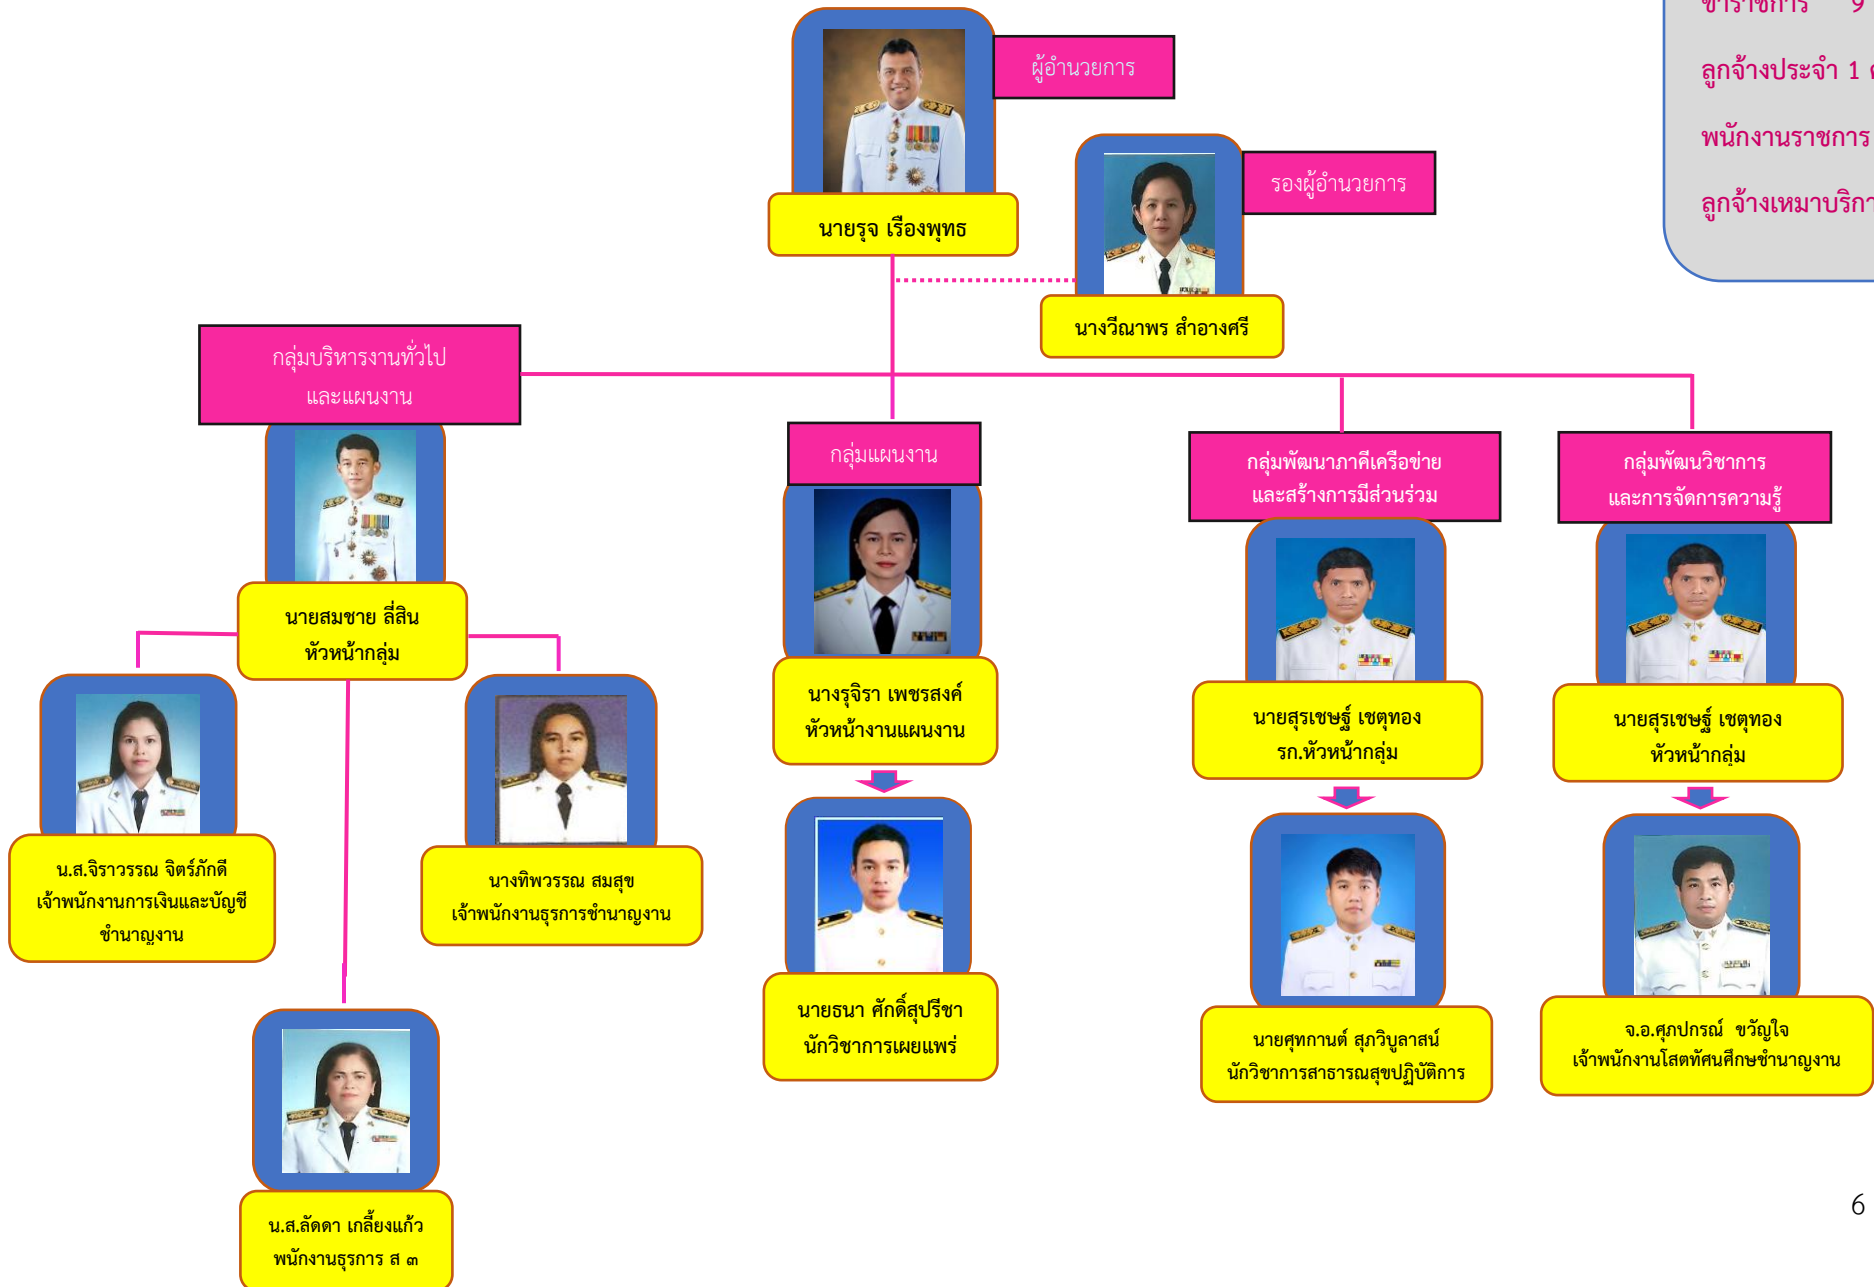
ข้าราชการ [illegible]

ลูกจ้างประจำ 1 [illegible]

พนักงานราชการ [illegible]

ลูกจ้างเหมาบริก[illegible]

ผู้อำนวยการ

นายรุจ เรืองพุทธ

รองผู้อำนวยการ

นางวีณาพร สำอางศรี

กลุ่มบริหารงานทั่วไป และแผนงาน

นายสมชาย ลี่สิน หัวหน้ากลุ่ม

น.ส.จิราวรรณ จิตร์ภักดี เจ้าพนักงานการเงินและบัญชี ชำนาญงาน

นางทิพวรรณ สมสุข เจ้าพนักงานธุรการชำนาญงาน

น.ส.ลัดดา เกลี้ยงแก้ว พนักงานธุรการ ส ๓

กลุ่มแผนงาน

นางรุจิรา เพชรสงค์ หัวหน้างานแผนงาน

นายธนา ศักดิ์สุปรีชา นักวิชาการเผยแพร่

กลุ่มพัฒนาภาคีเครือข่าย และสร้างการมีส่วนร่วม

นายสุรเชษฐ์ เชตุทอง รก.หัวหน้ากลุ่ม

นายศุทกานต์ สุวิบูลาสน์ นักวิชาการสาธารณสุขปฏิบัติการ

กลุ่มพัฒนวิชาการ และการจัดการความรู้

นายสุรเชษฐ์ เชตุทอง หัวหน้ากลุ่ม

จ.อ.ศุภปกรณ์ ขวัญใจ เจ้าพนักงานโสตทัศนศึกษชำนาญงาน

6